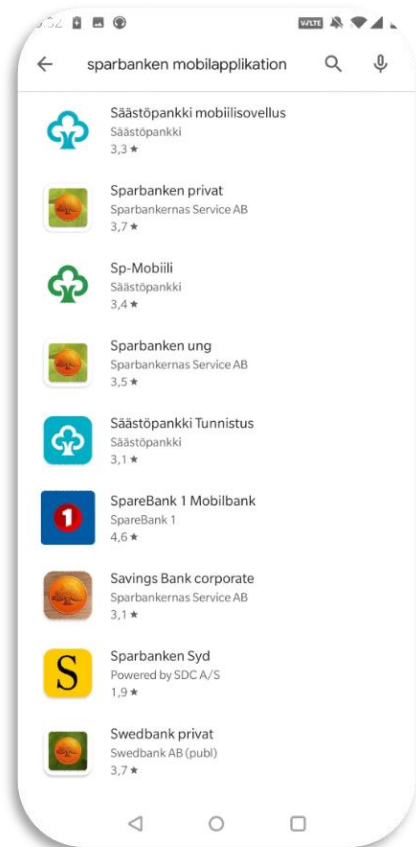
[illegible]

sparbanken mobilapplikation

Säästöpankki mobiilisovellus
Säästöpankki
3,3 ★

Sparbanken privat
Sparbankernas Service AB
3,7 ★

Sp-Mobiili
Säästöpankki
3,4 ★

Sparbanken ung
Sparbankernas Service AB
3,5 ★

Säästöpankki Tunnistus
Säästöpankki
3,1 ★

SpareBank 1 Mobilbank
SpareBank 1
4,6 ★

Savings Bank corporate
Sparbankernas Service AB
3,1 ★

Sparbanken Syd
Powered by SDC A/S
1,9 ★

Swedbank privat
Swedbank AB (publ)
3,7 ★